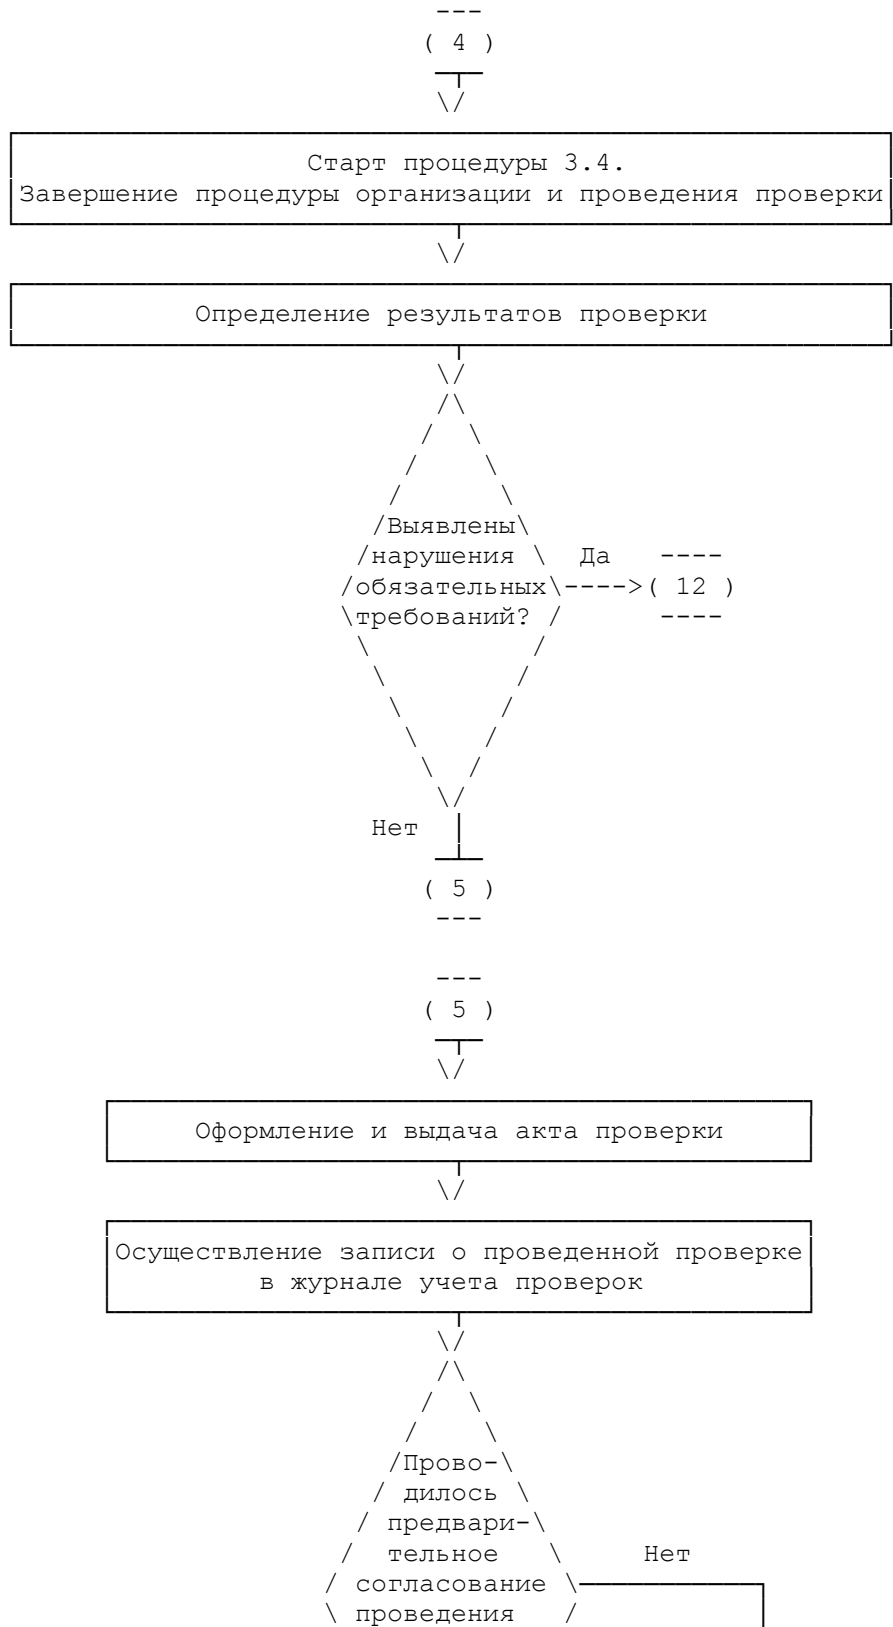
4

Старт процедуры 3.4.
Завершение процедуры организации и проведения проверки

Определение результатов проверки

Выявлены нарушения обязательных требований?

Да

12

Нет

5

5

Оформление и выдача акта проверки

Осуществление записи о проведенной проверке в журнале учета проверок

Проводилось предварительное согласование проведения

Нет